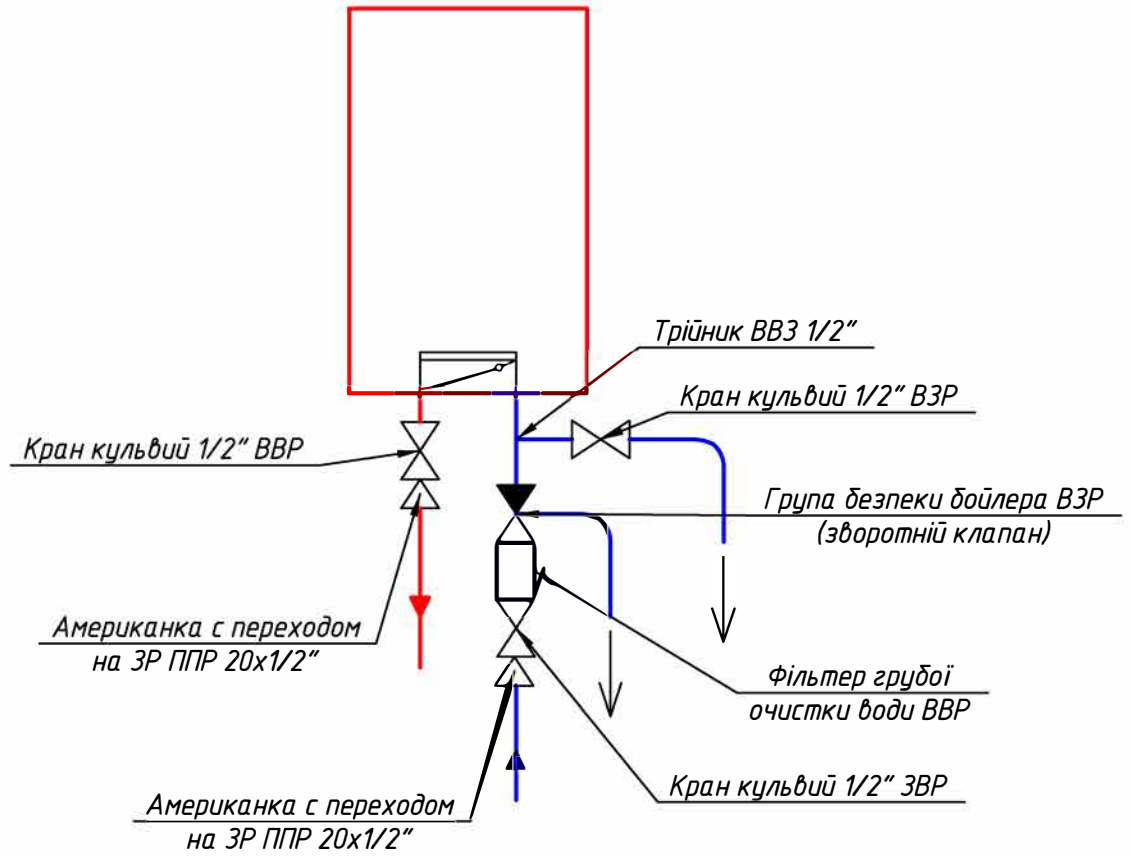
Трійник ВВЗ 1/2"

Кран кульвий 1/2" ВЗР

Кран кульвий 1/2" ВВР

Група безпеки бойлера ВЗР (зворотній клапан)

Американка с переходом на ЗР ППР 20x1/2"

Фільтер грубої очистки води ВВР

Кран кульвий 1/2" ЗВР

Американка с переходом на ЗР ППР 20x1/2"